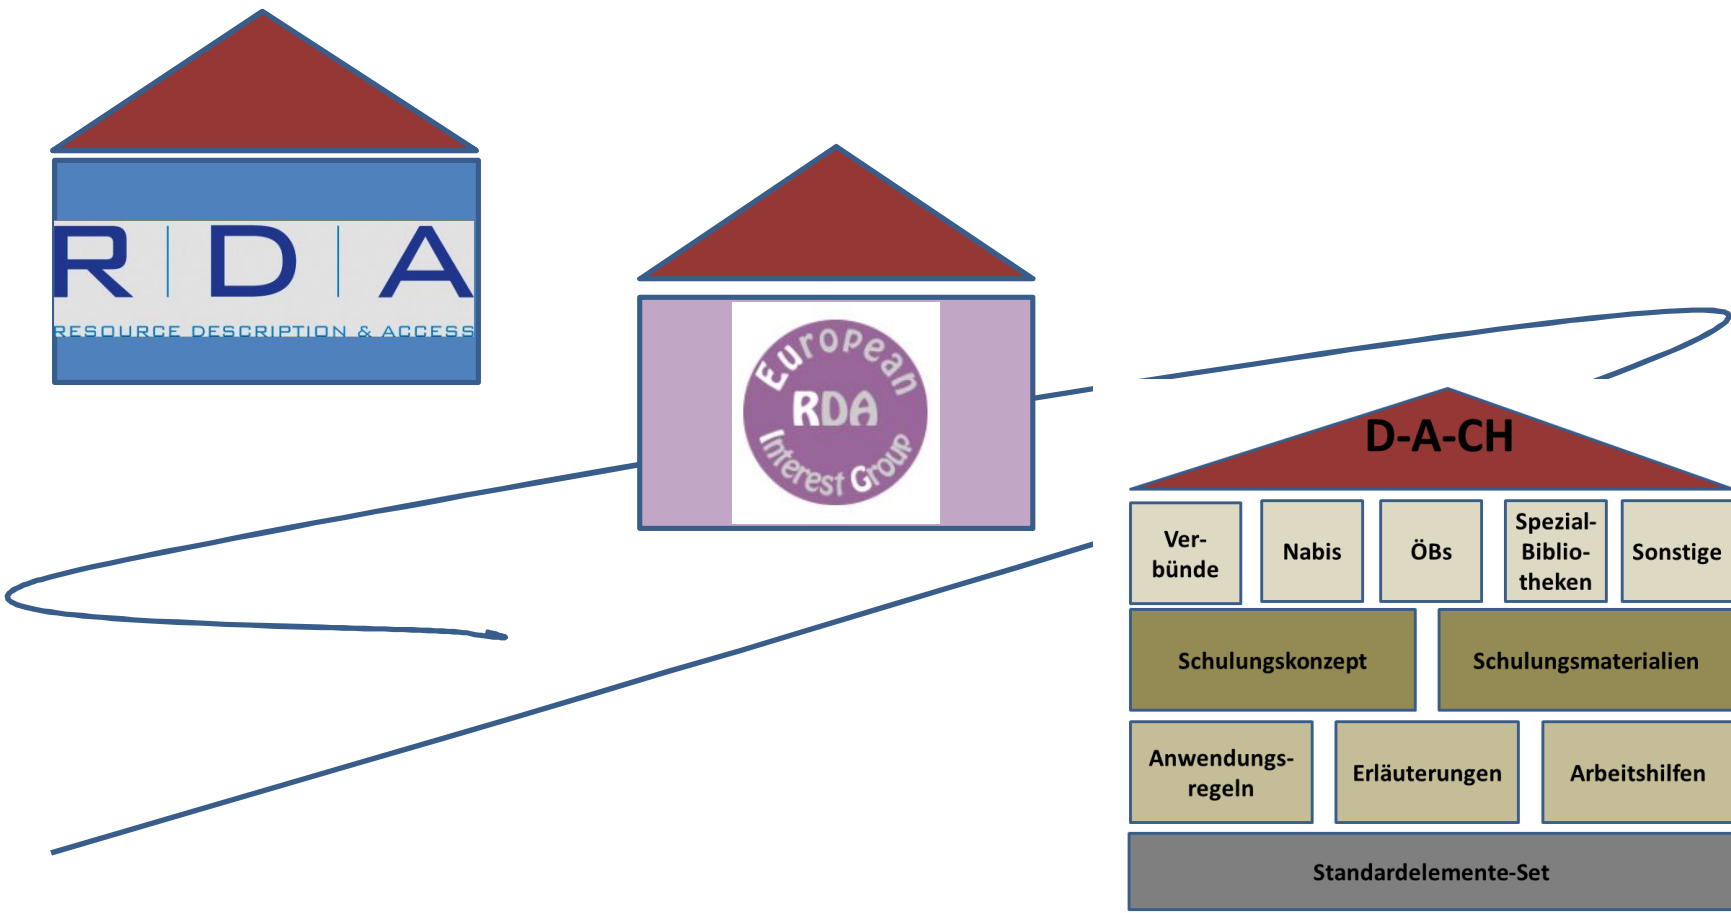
RDA
RESOURCE DESCRIPTION & ACCESS

European
RDA
Interest Group

D-A-CH

Verbünde

Nabis

ÖBs

Spezialbibliotheken

Sonstige

Schulungskonzept

Schulungsmaterialien

Anwendungsregeln

Erläuterungen

Arbeitshilfen

Standardelemente-Set